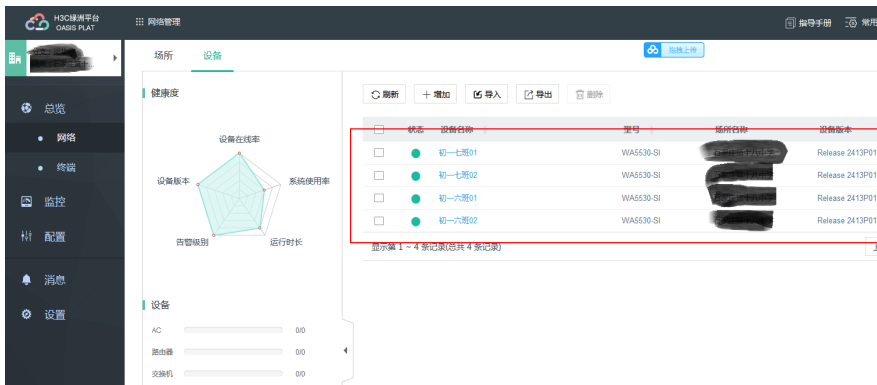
H3C绿洲平台
OASIS PLAT

网络管理

指导手册 常用

场所 设备

拍拍上传

总览
网络
终端
监控
配置
消息
设置

健康度

设备在线率
系统使用率
运行时长
告警级别
设备版本

设备

AC 0/0
路由器 0/0
交换机 0/0

刷新 增加 导入 导出 删除

| | 状态 | 设备名称 | 型号 | 场所名称 | 设备版本 |
|---|---|---|---|---|---|
| | | 初一七班01 | WA5530-SI | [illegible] | Release 2413P01 |
| | | 初一七班02 | WA5530-SI | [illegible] | Release 2413P01 |
| | | 初一六班01 | WA5530-SI | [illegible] | Release 2413P01 |
| | | 初一六班02 | WA5530-SI | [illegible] | Release 2413P01 |

显示第 1 ~ 4 条记录(总共 4 条记录)